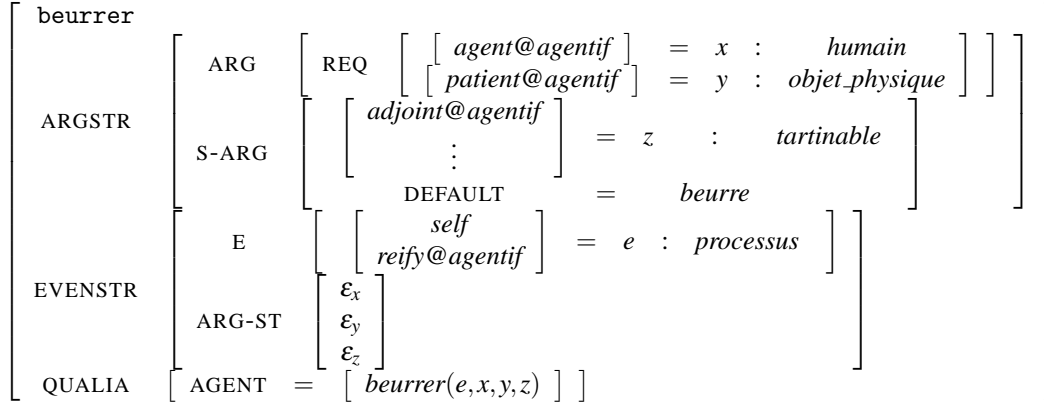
$$\left[\begin{array}{ll}
\texttt{beurrer} & \\
\text{ARGSTR} & \left[\begin{array}{ll}
\text{ARG} & \left[\text{REQ} \left[\begin{array}{lll}
\left[\textit{agent@agentif}\right] & = x & : \textit{humain} \\
\left[\textit{patient@agentif}\right] & = y & : \textit{objet\_physique}
\end{array}\right]\right] \\
\text{S-ARG} & \left[\begin{array}{lll}
\left[\begin{array}{c}\textit{adjoint@agentif} \\ \vdots \end{array}\right] & = z & : \textit{tartinable} \\
\text{DEFAULT} & = & \textit{beurre}
\end{array}\right]
\end{array}\right] \\
\text{EVENSTR} & \left[\begin{array}{ll}
\text{E} & \left[\left[\begin{array}{c}\textit{self} \\ \textit{reify@agentif}\end{array}\right] = e : \textit{processus}\right] \\
\text{ARG-ST} & \left[\begin{array}{c}\varepsilon_x \\ \varepsilon_y \\ \varepsilon_z\end{array}\right]
\end{array}\right] \\
\text{QUALIA} & \left[\text{AGENT} = \left[\textit{beurrer}(e,x,y,z)\right]\right]
\end{array}\right]$$